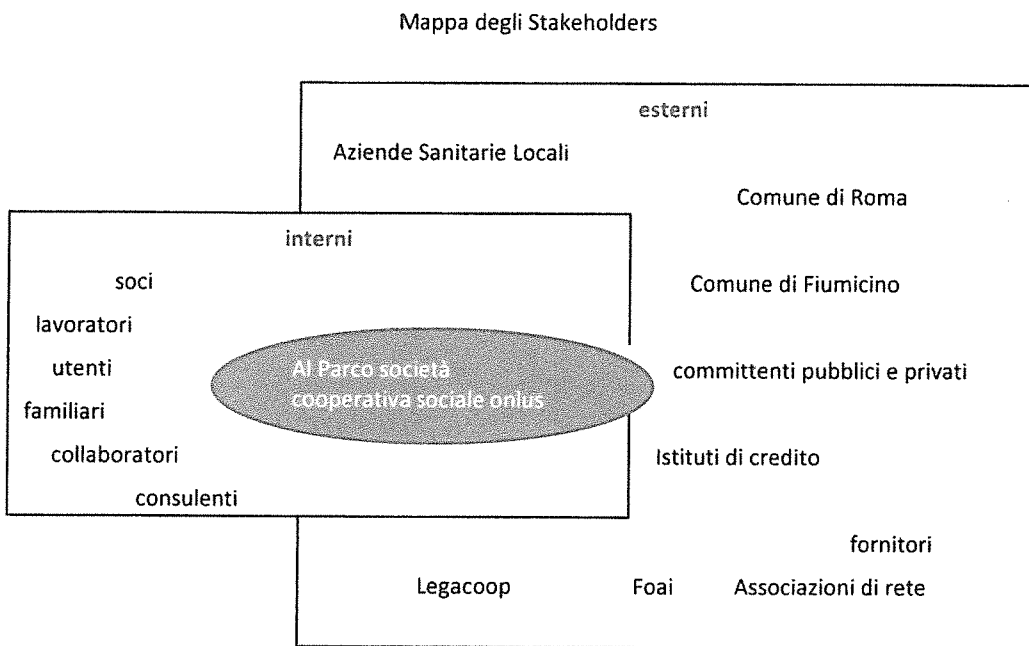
Mappa degli Stakeholders

esterni

Aziende Sanitarie Locali

Comune di Roma

interni

soci

Comune di Fiumicino

lavoratori

utenti

Al Parco società cooperativa sociale onlus

committenti pubblici e privati

familiari

collaboratori

Istituti di credito

consulenti

fornitori

Legacoop

Foai

Associazioni di rete